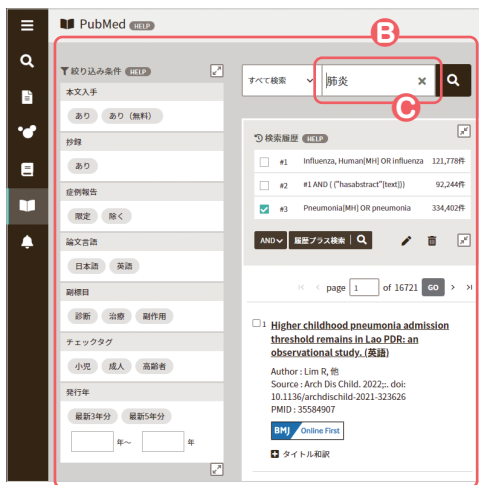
PubMed HELP

B

絞り込み条件 HELP

本文入手

あり あり（無料）

抄録

あり

症例報告

限定 除く

論文言語

日本語 英語

副標目

診断 治療 副作用

チェックタグ

小児 成人 高齢者

発行年

最新3年分 最新5年分

年～ 年

すべて検索

肺炎

C

検索履歴 HELP

| | | | |
|---|---|---|---|
| | #1 | Influenza, Human[MH] OR influenza | 121,778件 |
| | #2 | #1 AND ( ("hasabstract"[text])) | 92,244件 |
| ✓ | #3 | Pneumonia[MH] OR pneumonia | 334,402件 |

AND 履歴プラス検索

page 1 of 16721 GO

1 Higher childhood pneumonia admission threshold remains in Lao PDR: an observational study. (英語)

Author : Lim R, 他
Source : Arch Dis Child. 2022;. doi: 10.1136/archdischild-2021-323626
PMID : 35584907

BMJ Online First

タイトル和訳